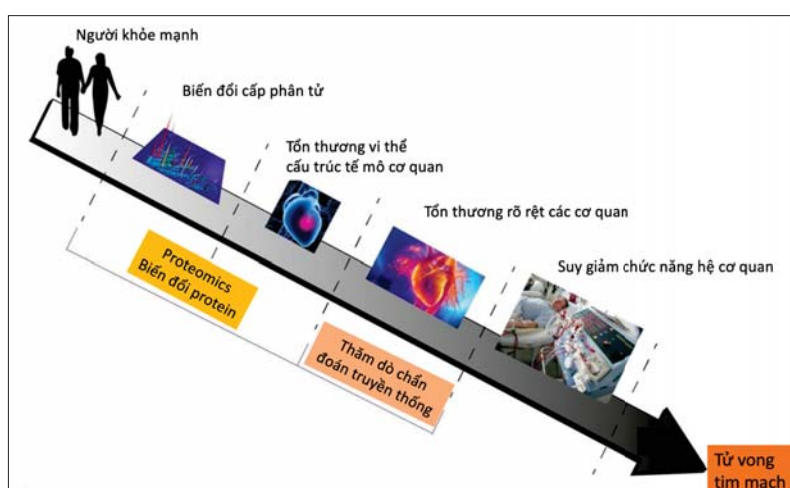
Người khỏe mạnh

Biến đổi cấp phân tử

Tổn thương vi thể cấu trúc tế mô cơ quan

Tổn thương rõ rệt các cơ quan

Suy giảm chức năng hệ cơ quan

Proteomics Biến đổi protein

Thăm dò chẩn đoán truyền thống

Tử vong tim mạch